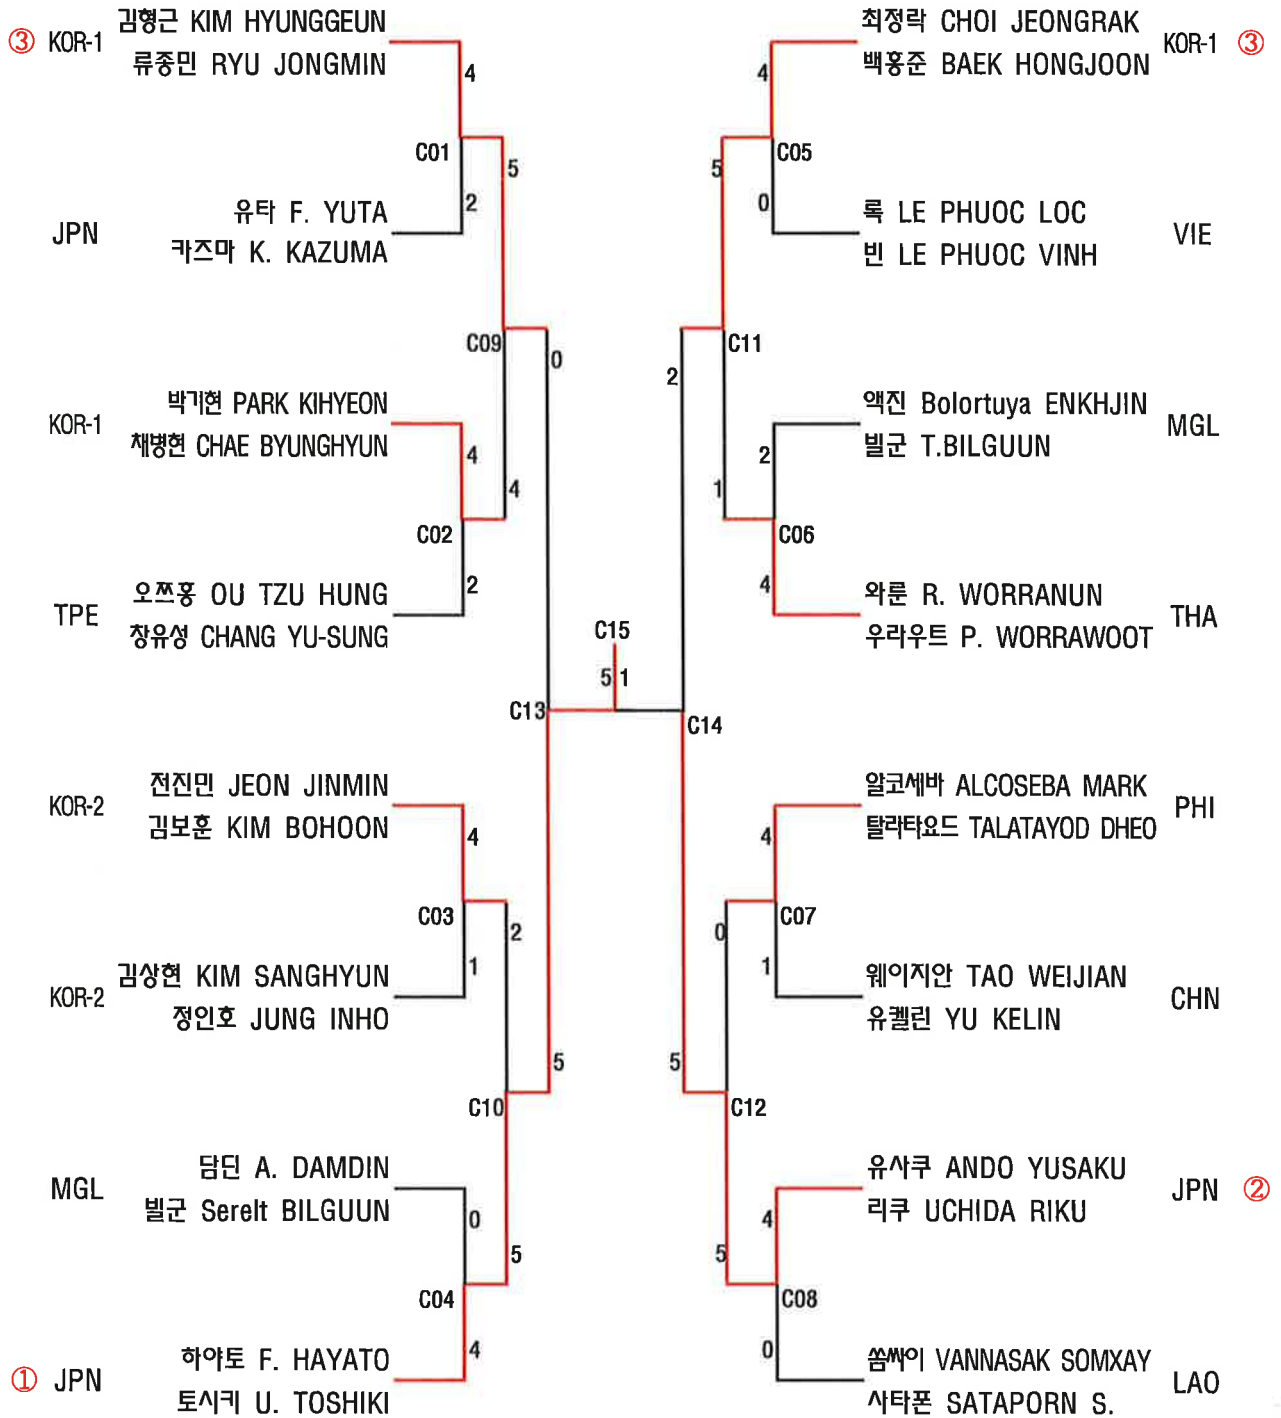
③ KOR-1 김형근 KIM HYUNGGEUN
류종민 RYU JONGMIN

JPN 유타 F. YUTA
카즈마 K. KAZUMA

KOR-1 박기현 PARK KIHYEON
채병현 CHAE BYUNGHYUN

TPE 오쯔홍 OU TZU HUNG
창유성 CHANG YU-SUNG

KOR-2 전진민 JEON JINMIN
김보훈 KIM BOHOON

KOR-2 김상현 KIM SANGHYUN
정인호 JUNG INHO

MGL 담딘 A. DAMDIN
빌군 Serelt BILGUUN

① JPN 하야토 F. HAYATO
토시키 U. TOSHIKI

4 C01 2 5 C09 0 4 C02 4 2 4 C03 1 2 C10 5 0 C04 5 4

C15 5 1 C13 C14

최정락 CHOI JEONGRAK KOR-1 ③
백홍준 BAEK HONGJOON

룩 LE PHUOC LOC VIE
빈 LE PHUOC VINH

액진 Bolortuya ENKHJIN MGL
빌군 T.BILGUUN

와룬 R. WORRANUN THA
우라우트 P. WORRAWOOT

알코세바 ALCOSEBA MARK PHI
탈라타요드 TALATAYOD DHEO

웨이지안 TAO WEIJIAN CHN
유켈린 YU KELIN

유사쿠 ANDO YUSAKU JPN ②
리쿠 UCHIDA RIKU

쏨싸이 VANNASAK SOMXAY LAO
사타폰 SATAPORN S.

4 C05 0 5 C11 2 2 C06 4 1 4 C07 1 0 C12 5 4 C08 0 5